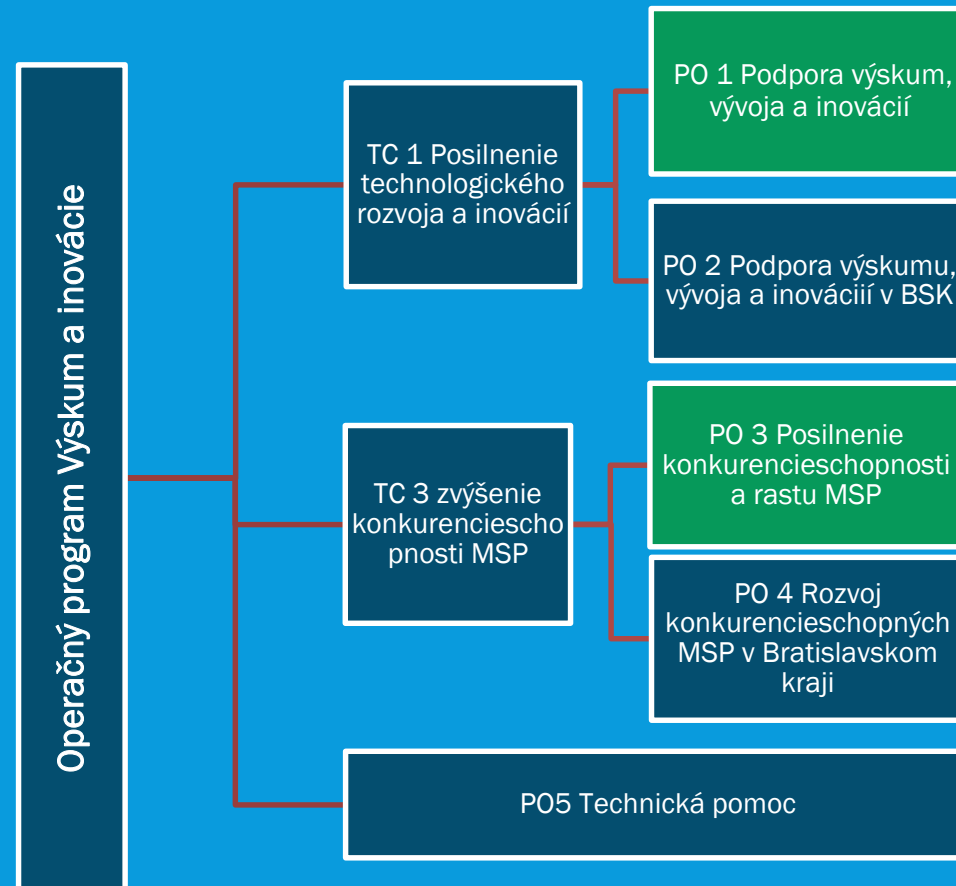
Operačný program Výskum a inovácie

TC 1 Posilnenie technologického rozvoja a inovácií

PO 1 Podpora výskum, vývoja a inovácií

PO 2 Podpora výskumu, vývoja a inováciií v BSK

TC 3 zvýšenie konkurencieschopnosti MSP

PO 3 Posilnenie konkurencieschopnosti a rastu MSP

PO 4 Rozvoj konkurencieschopných MSP v Bratislavskom kraji

PO5 Technická pomoc